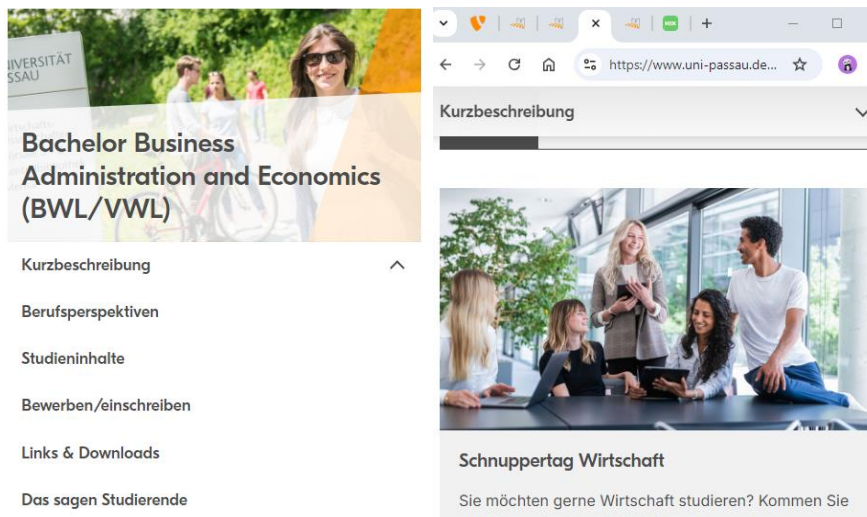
NIVERSITÄT
SSAU

Bachelor Business Administration and Economics (BWL/VWL)

Kurzbeschreibung

Berufsperspektiven

Studieninhalte

Bewerben/einschreiben

Links & Downloads

Das sagen Studierende

https://www.uni-passau.de...

Kurzbeschreibung

Schnuppertag Wirtschaft

Sie möchten gerne Wirtschaft studieren? Kommen Sie